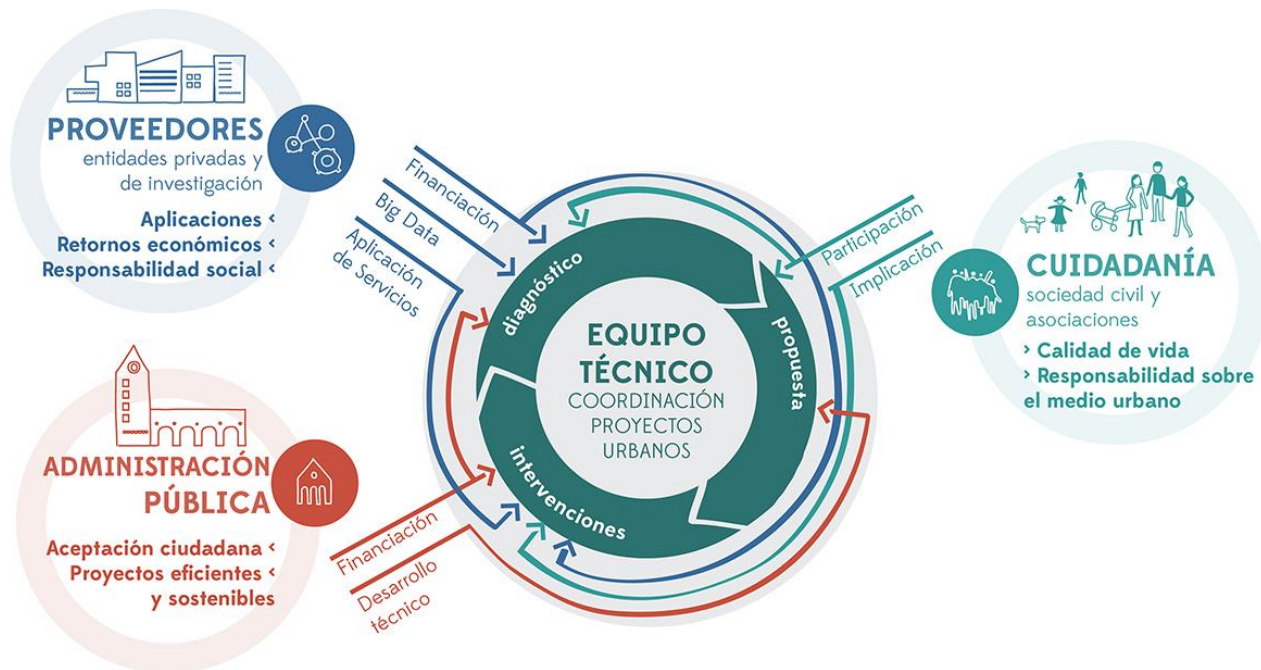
PROVEEDORES
entidades privadas y de investigación

Aplicaciones ‹
Retornos económicos ‹
Responsabilidad social ‹

Financiación
Big Data
Aplicación de Servicios

diagnóstico
propuesta
intervenciones

EQUIPO TÉCNICO
COORDINACIÓN PROYECTOS URBANOS

Participación
Implicación

CUIDADANÍA
sociedad civil y asociaciones

› Calidad de vida
› Responsabilidad sobre el medio urbano

ADMINISTRACIÓN PÚBLICA

Aceptación ciudadana ‹
Proyectos eficientes ‹
y sostenibles

Financiación
Desarrollo técnico